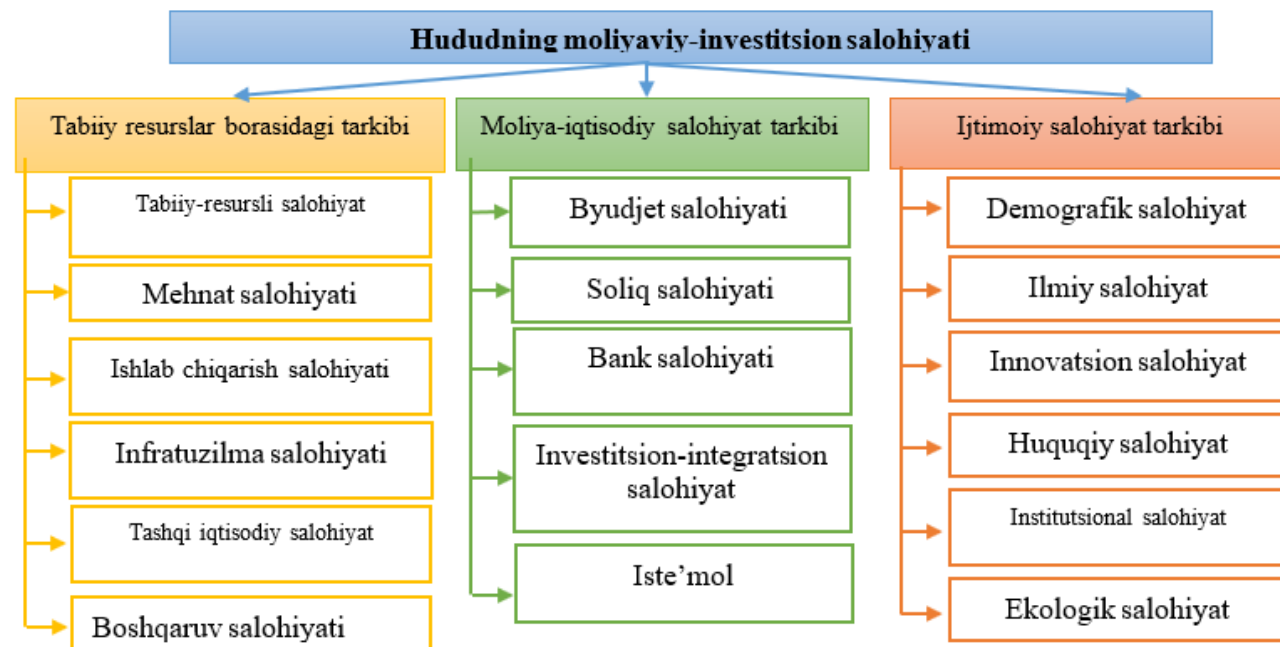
Hududning moliyaviy-investitsion salohiyati

Tabiiy resurslar borasidagi tarkibi

Tabiiy-resursli salohiyat

Mehnat salohiyati

Ishlab chiqarish salohiyati

Infratuzilma salohiyati

Tashqi iqtisodiy salohiyat

Boshqaruv salohiyati

Moliya-iqtisodiy salohiyat tarkibi

Byudjet salohiyati

Soliq salohiyati

Bank salohiyati

Investitsion-integratsion salohiyat

Iste'mol

Ijtimoiy salohiyat tarkibi

Demografik salohiyat

Ilmiy salohiyat

Innovatsion salohiyat

Huquqiy salohiyat

Institutsional salohiyat

Ekologik salohiyat